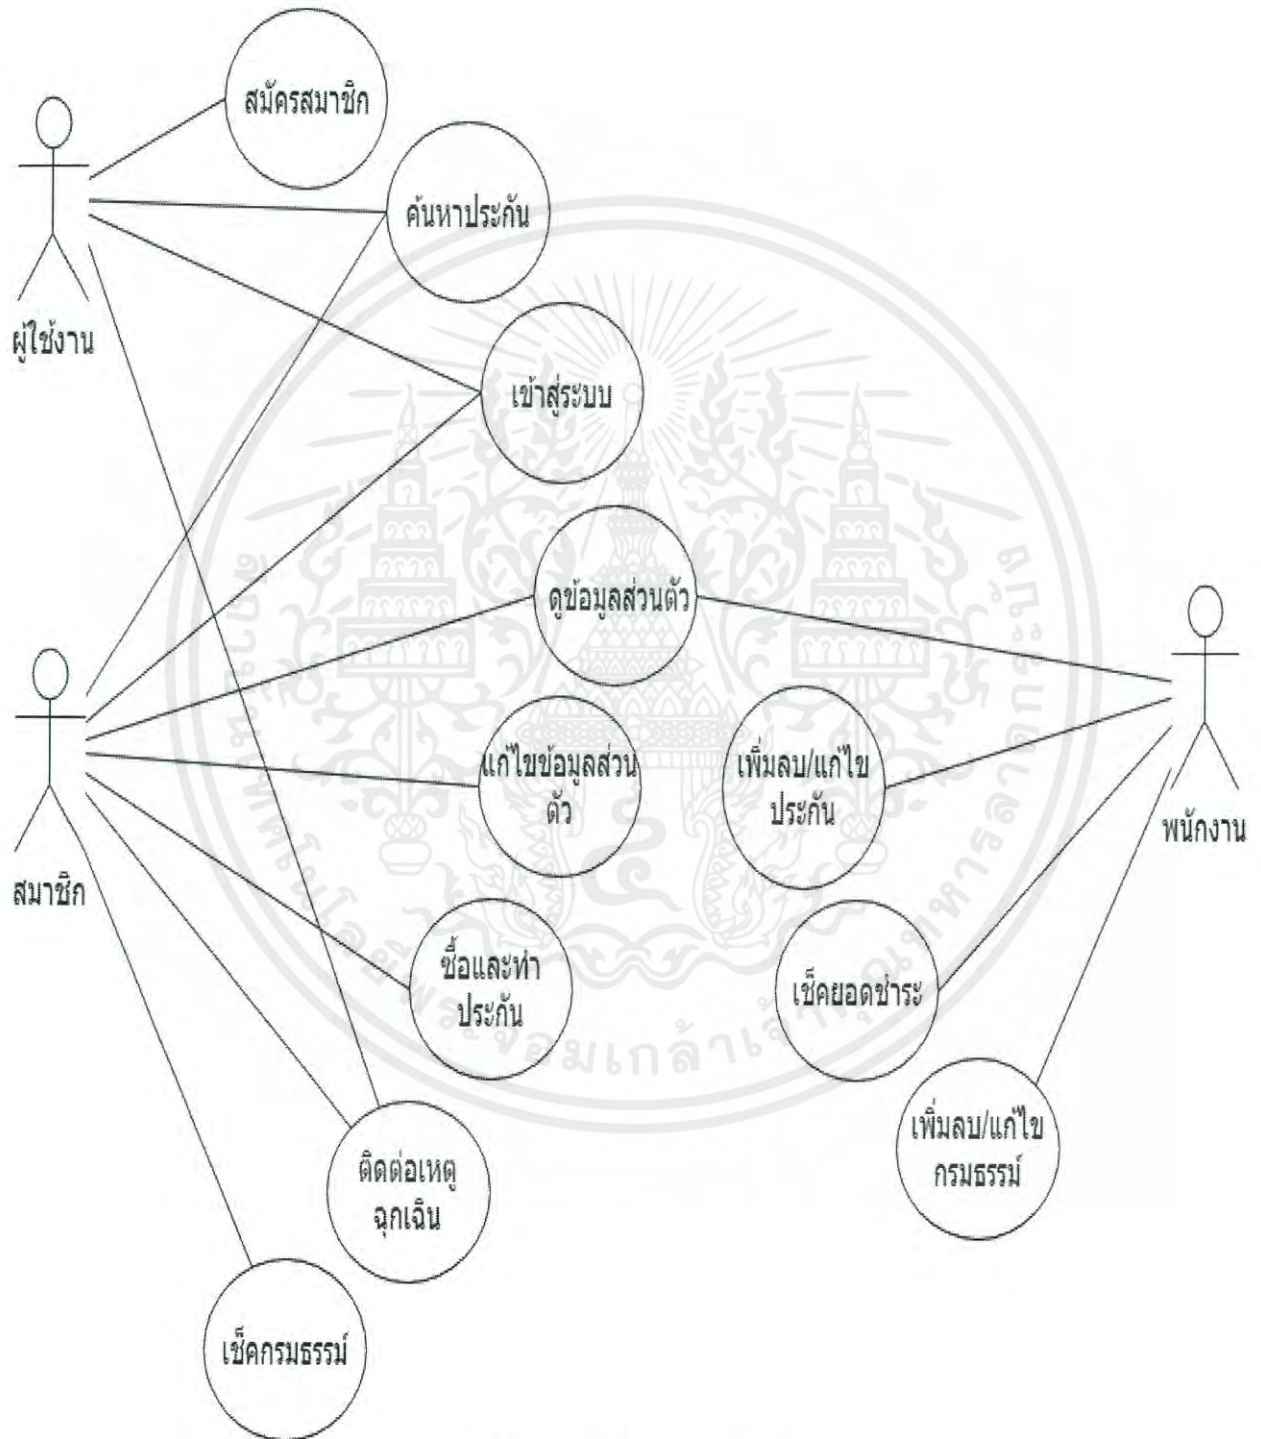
ผู้ใช้งาน

สมัครสมาชิก

ค้นหาประกัน

เข้าสู่ระบบ

ดูข้อมูลส่วนตัว

สมาชิก

แก้ไขข้อมูลส่วนตัว

เพิ่มลบ/แก้ไข ประกัน

พนักงาน

ซื้อและทำประกัน

เช็คยอดชำระ

ติดต่อเหตุฉุกเฉิน

เพิ่มลบ/แก้ไข กรมธรรม์

เช็คกรมธรรม์

มหาวิทยาลัยเทคโนโลยีพระจอมเกล้าเจ้าคุณทหารลาดกระบัง